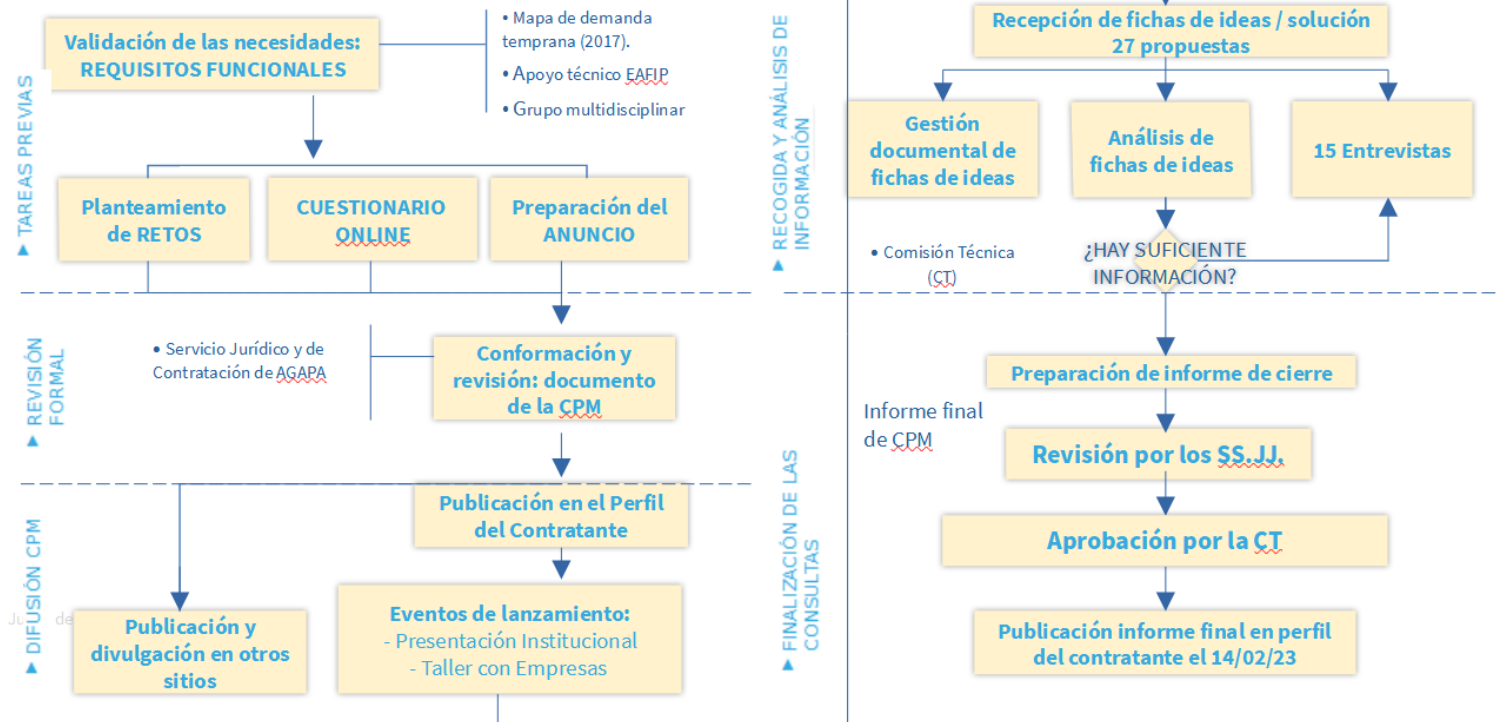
▲ TAREAS PREVIAS

Validación de las necesidades: REQUISITOS FUNCIONALES

• Mapa de demanda temprana (2017).

• Apoyo técnico EAFIP

• Grupo multidisciplinar

Planteamiento de RETOS

CUESTIONARIO ONLINE

Preparación del ANUNCIO

▲ REVISIÓN FORMAL

• Servicio Jurídico y de Contratación de AGAPA

Conformación y revisión: documento de la CPM

▲ DIFUSIÓN CPM

Publicación en el Perfil del Contratante

Publicación y divulgación en otros sitios

Eventos de lanzamiento:
- Presentación Institucional
- Taller con Empresas

▲ RECOGIDA Y ANÁLISIS DE INFORMACIÓN

Recepción de fichas de ideas / solución 27 propuestas

Gestión documental de fichas de ideas

Análisis de fichas de ideas

15 Entrevistas

• Comisión Técnica (CT)

¿HAY SUFICIENTE INFORMACIÓN?

▲ FINALIZACIÓN DE LAS CONSULTAS

Preparación de informe de cierre

Informe final de CPM

Revisión por los SS.JJ.

Aprobación por la CT

Publicación informe final en perfil del contratante el 14/02/23